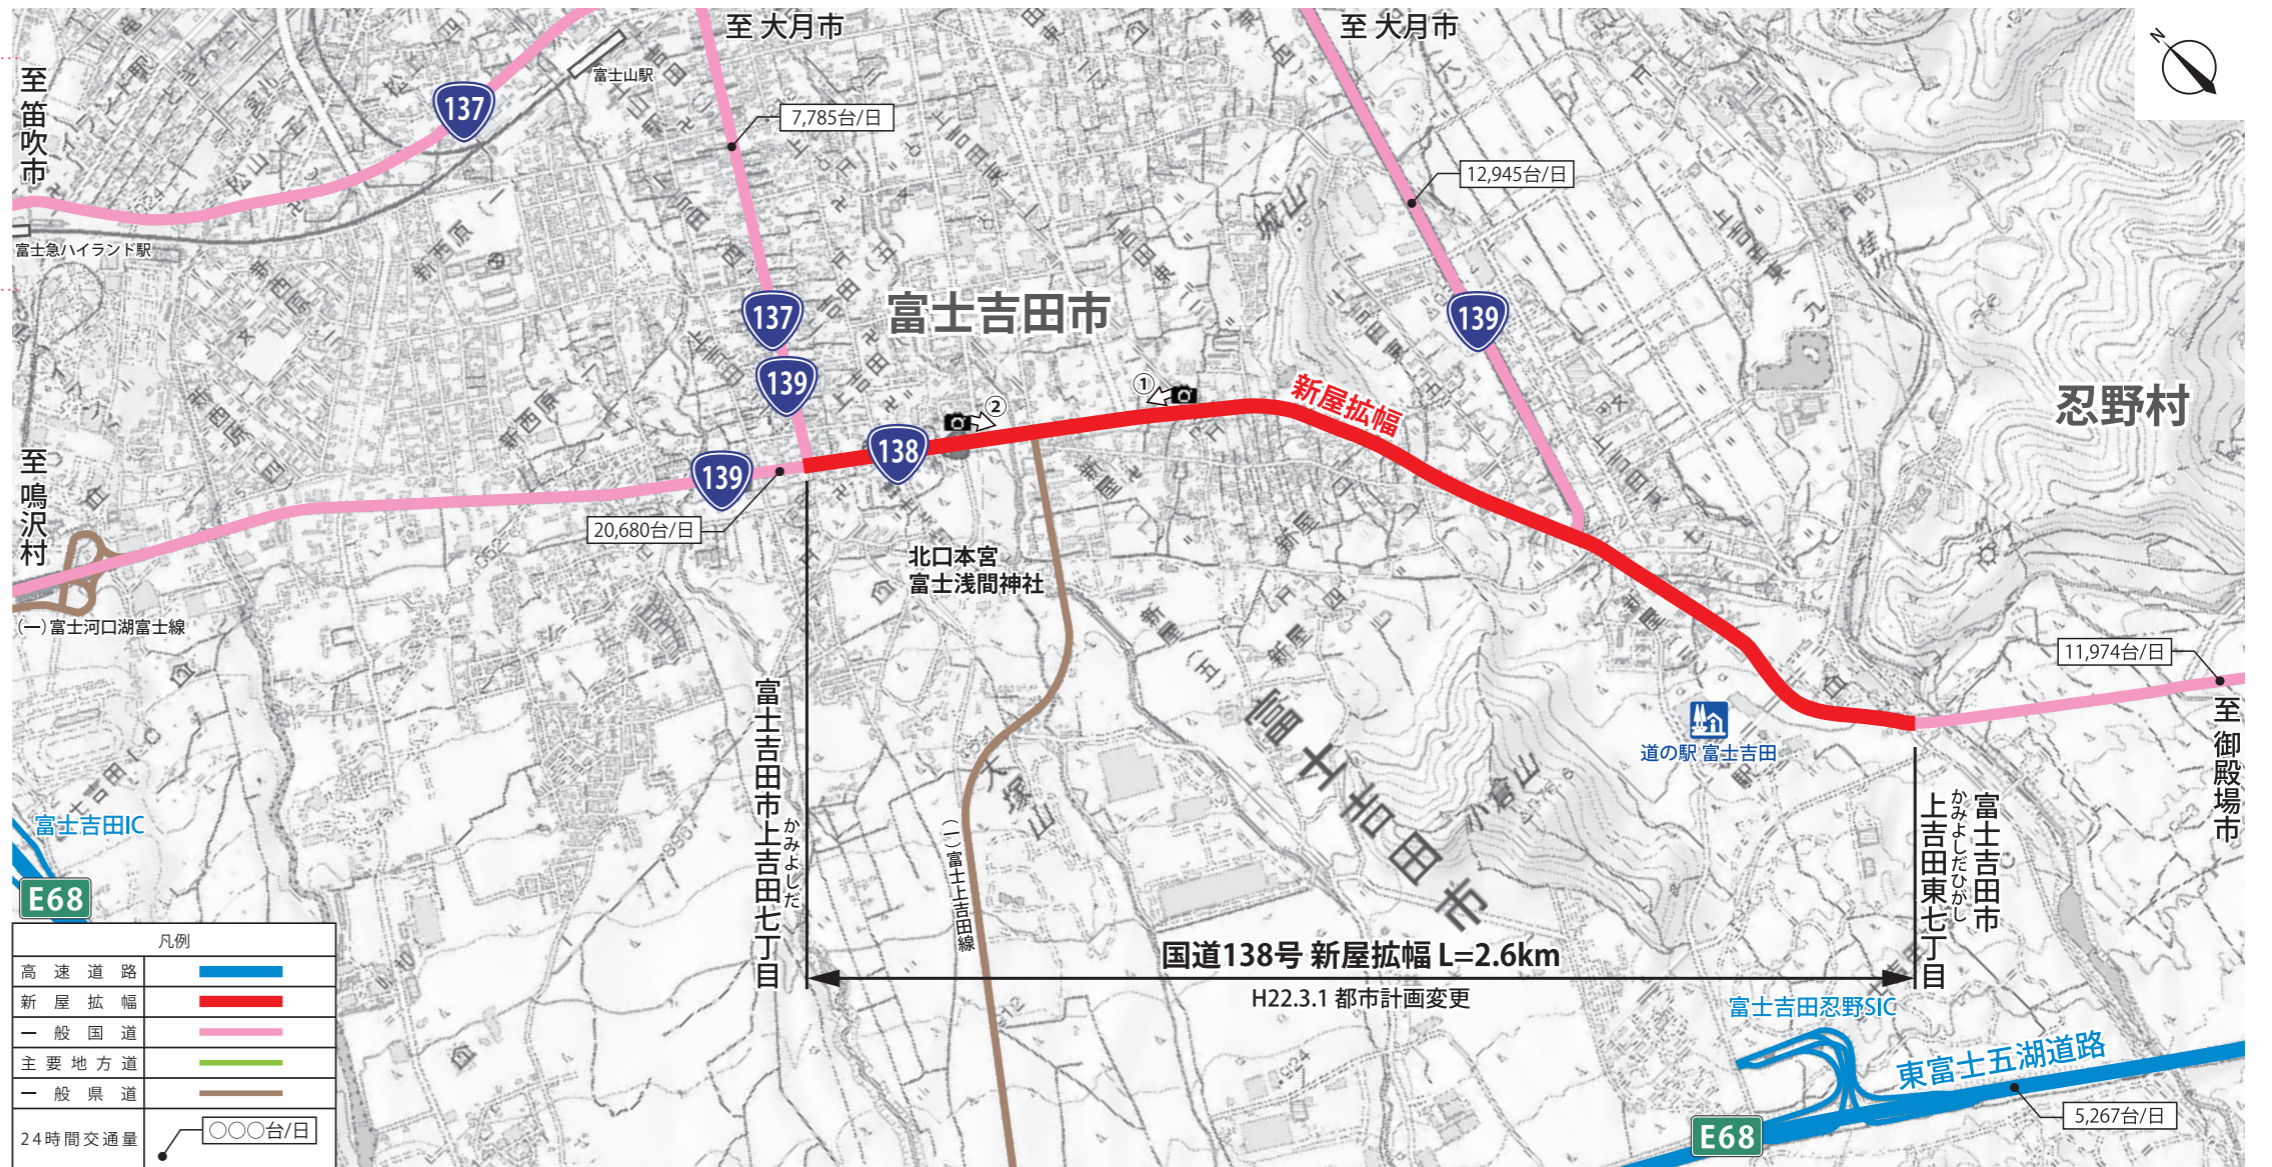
至 大月市

至 大月市

N

至笛吹市

富士山駅

137

7,785台/日

12,945台/日

富士急ハイランド駅

137

富士吉田市

139

139

①

②

新屋拡幅

忍野村

138

139

至鳴沢村

20,680台/日

北口本宮
富士浅間神社

(一)富士河口湖富士線

11,974台/日

至御殿場市

道の駅 富士吉田

富士吉田市

富士吉田IC

富士吉田市上吉田七丁目
かみよしだ

(一)富士上吉田線

富士吉田市上吉田東七丁目
かみよしだひがし

E68

国道138号 新屋拡幅 L=2.6km

H22.3.1 都市計画変更

富士吉田忍野SIC

東富士五湖道路

5,267台/日

E68

| 凡例 | |
|---|---|
| 高速道路 | |
| 新屋拡幅 | |
| 一般国道 | |
| 主要地方道 | |
| 一般県道 | |
| 24時間交通量 | ○○○台/日 |